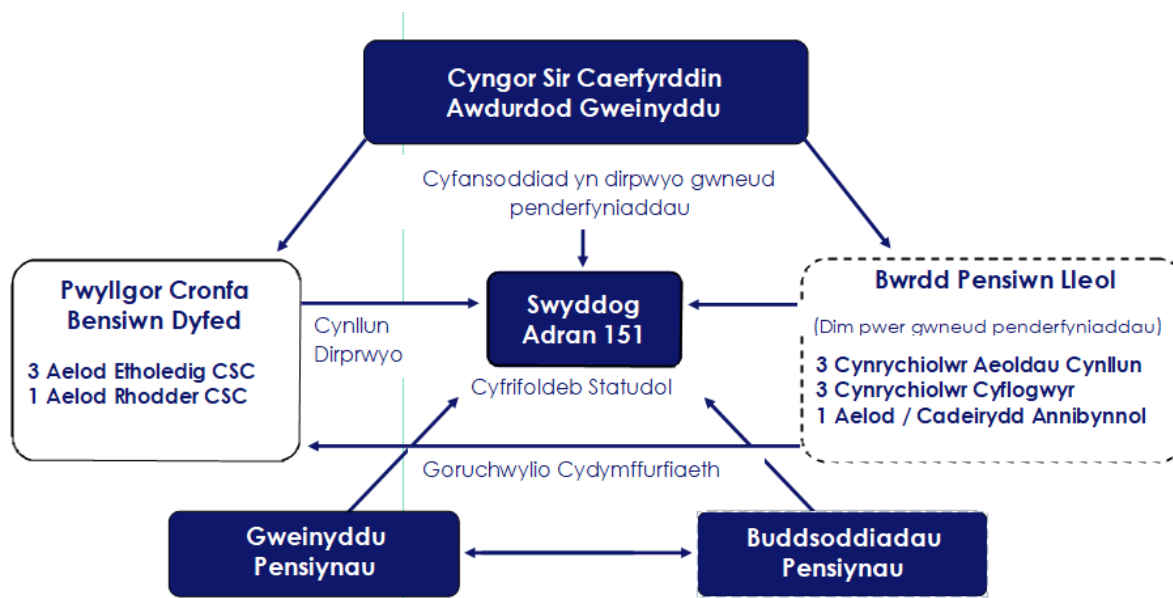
Cyngor Sir Caerfyrddin
Awdurdod Gweinyddu

Cyfansoddiad yn dirpwyo gwneud penderfyniaddau

Pwyllgor Cronfa Bensiwn Dyfed

3 Aelod Etholedig CSC
1 Aelod Rhodder CSC

Cynllun Dirprwyo

Swyddog Adran 151

Cyfrifoldeb Statudol

Bwrdd Pensiwn Lleol

(Dim pwer gwneud penderfyniaddau)

3 Cynrychiolwr Aeoldau Cynllun
3 Cynrychiolwr Cyflogwyr
1 Aelod / Cadeirydd Annibynnol

Goruchwylio Cydymffurfiaeth

Gweinyddu Pensiynau

Buddsoddiadau Pensiynau